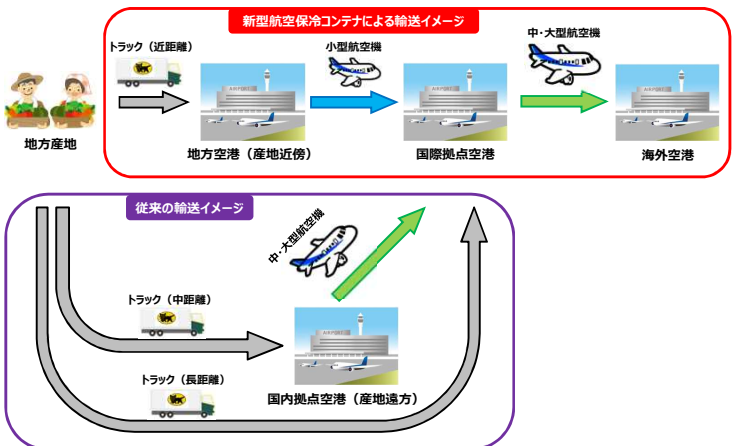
新型航空保冷コンテナによる輸送イメージ

トラック（近距離）

小型航空機

中・大型航空機

地方産地

地方空港（産地近傍）

国際拠点空港

海外空港

従来の輸送イメージ

中・大型航空機

トラック（中距離）

トラック（長距離）

国内拠点空港（産地遠方）